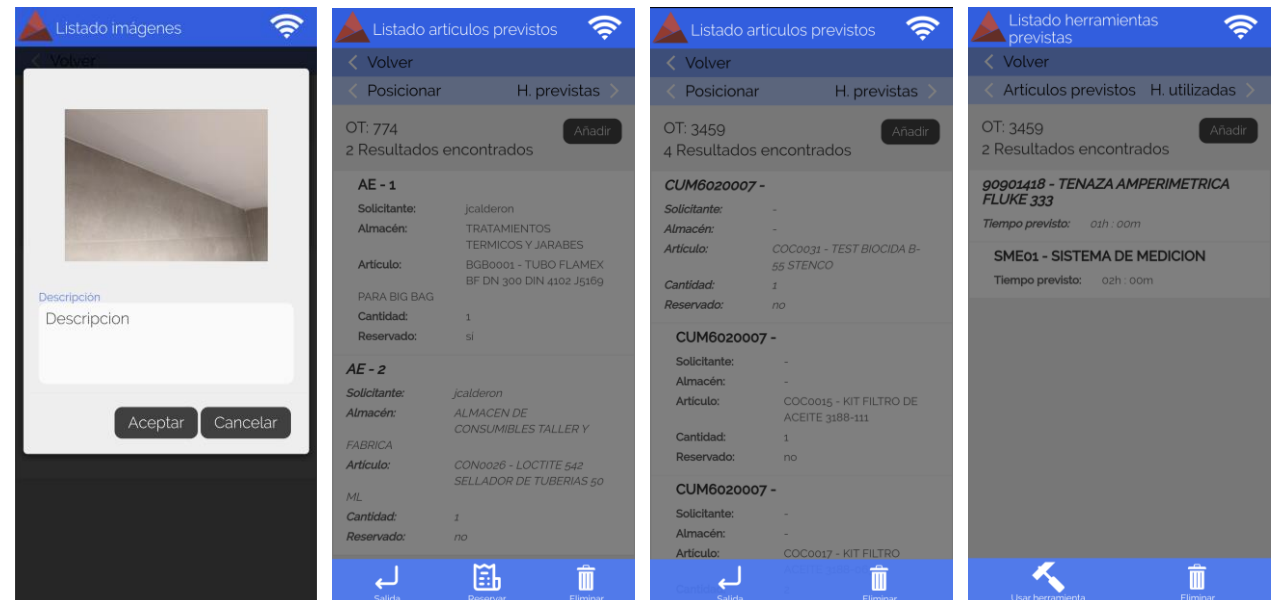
Listado imágenes

Volver

Descripción

Descripcion

Aceptar Cancelar

Listado articulos previstos

Volver

Posicionar H. previstas

OT: 774
2 Resultados encontrados

Añadir

AE - 1

Solicitante: jcalderon
Almacén: TRATAMIENTOS TERMICOS Y JARABES
Articulo: BGB0001 - TUBO FLAMEX BF DN 300 DIN 4102 J5169 PARA BIG BAG
Cantidad: 1
Reservado: si

AE - 2

Solicitante: jcalderon
Almacén: ALMACEN DE CONSUMIBLES TALLER Y FABRICA
Articulo: CON0026 - LOCTITE 542 SELLADOR DE TUBERIAS 50 ML
Cantidad: 1
Reservado: no

Salida Reservar Eliminar

Listado articulos previstos

Volver

Posicionar H. previstas

OT: 3459
4 Resultados encontrados

Añadir

CUM6020007 -

Solicitante: -
Almacén: -
Articulo: COC0031 - TEST BIOCIDA B-55 STENCO
Cantidad: 1
Reservado: no

CUM6020007 -

Solicitante: -
Almacén: -
Articulo: COC0015 - KIT FILTRO DE ACEITE 3188-111
Cantidad: 1
Reservado: no

CUM6020007 -

Solicitante: -
Almacén: -
Articulo: COC0017 - KIT FILTRO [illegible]

Salida Eliminar

Listado herramientas previstas

Volver

Articulos previstos H. utilizadas

OT: 3459
2 Resultados encontrados

Añadir

90901418 - TENAZA AMPERIMETRICA FLUKE 333

Tiempo previsto: 01h : 00m

SME01 - SISTEMA DE MEDICION

Tiempo previsto: 02h : 00m

Usar herramienta Eliminar